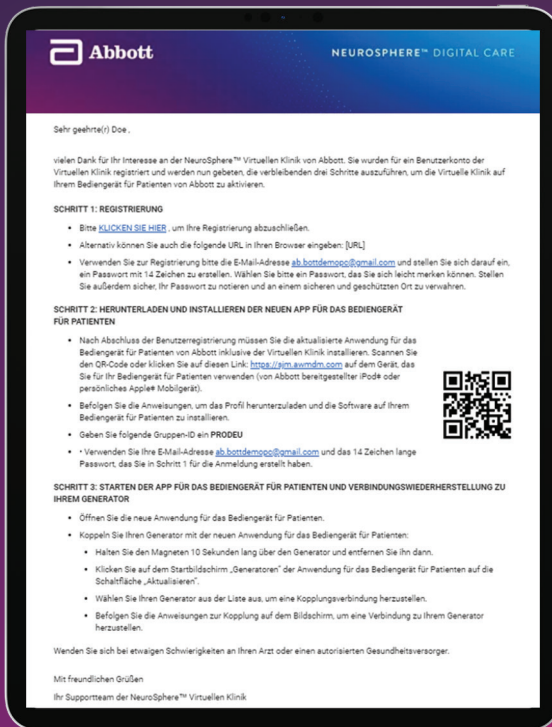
Abbott

NEUROSPHERE™ DIGITAL CARE

Sehr geehrte(r) Doe ,

vielen Dank für Ihr Interesse an der NeuroSphere™ Virtuellen Klinik von Abbott. Sie wurden für ein Benutzerkonto der Virtuellen Klinik registriert und werden nun gebeten, die verbleibenden drei Schritte auszuführen, um die Virtuelle Klinik auf Ihrem Bediengerät für Patienten von Abbott zu aktivieren.

SCHRITT 1: REGISTRIERUNG

- Bitte KLICKEN SIE HIER , um Ihre Registrierung abzuschließen.
- Alternativ können Sie auch die folgende URL in Ihren Browser eingeben: [URL]
- Verwenden Sie zur Registrierung bitte die E-Mail-Adresse ab.bottdemopo@gmail.com und stellen Sie sich darauf ein, ein Passwort mit 14 Zeichen zu erstellen. Wählen Sie bitte ein Passwort, das Sie sich leicht merken können. Stellen Sie außerdem sicher, Ihr Passwort zu notieren und an einem sicheren und geschützten Ort zu verwahren.

SCHRITT 2: HERUNTERLADEN UND INSTALLIEREN DER NEUEN APP FÜR DAS BEDIENGERÄT FÜR PATIENTEN

- Nach Abschluss der Benutzerregistrierung müssen Sie die aktualisierte Anwendung für das Bediengerät für Patienten von Abbott inklusive der Virtuellen Klinik installieren. Scannen Sie den QR-Code oder klicken Sie auf diesen Link: https://sjm.awmdm.com auf dem Gerät, das Sie für Ihr Bediengerät für Patienten verwenden (von Abbott bereitgestellter iPod® oder persönliches Apple® Mobilgerät).
- Befolgen Sie die Anweisungen, um das Profil herunterzuladen und die Software auf Ihrem Bediengerät für Patienten zu installieren.
- Geben Sie folgende Gruppen-ID ein PRODEU
- • Verwenden Sie Ihre E-Mail-Adresse ab.bottdemopo@gmail.com und das 14 Zeichen lange Passwort, das Sie in Schritt 1 für die Anmeldung erstellt haben.

SCHRITT 3: STARTEN DER APP FÜR DAS BEDIENGERÄT FÜR PATIENTEN UND VERBINDUNGSWIEDERHERSTELLUNG ZU IHREM GENERATOR

- Öffnen Sie die neue Anwendung für das Bediengerät für Patienten.
- Koppeln Sie Ihren Generator mit der neuen Anwendung für das Bediengerät für Patienten:
  - Halten Sie den Magneten 10 Sekunden lang über den Generator und entfernen Sie ihn dann.
  - Klicken Sie auf dem Startbildschirm „Generatoren" der Anwendung für das Bediengerät für Patienten auf die Schaltfläche „Aktualisieren".
  - Wählen Sie Ihren Generator aus der Liste aus, um eine Kopplungsverbindung herzustellen.
  - Befolgen Sie die Anweisungen zur Kopplung auf dem Bildschirm, um eine Verbindung zu Ihrem Generator herzustellen.

Wenden Sie sich bei etwaigen Schwierigkeiten an Ihren Arzt oder einen autorisierten Gesundheitsversorger.

Mit freundlichen Grüßen

Ihr Supportteam der NeuroSphere™ Virtuellen Klinik